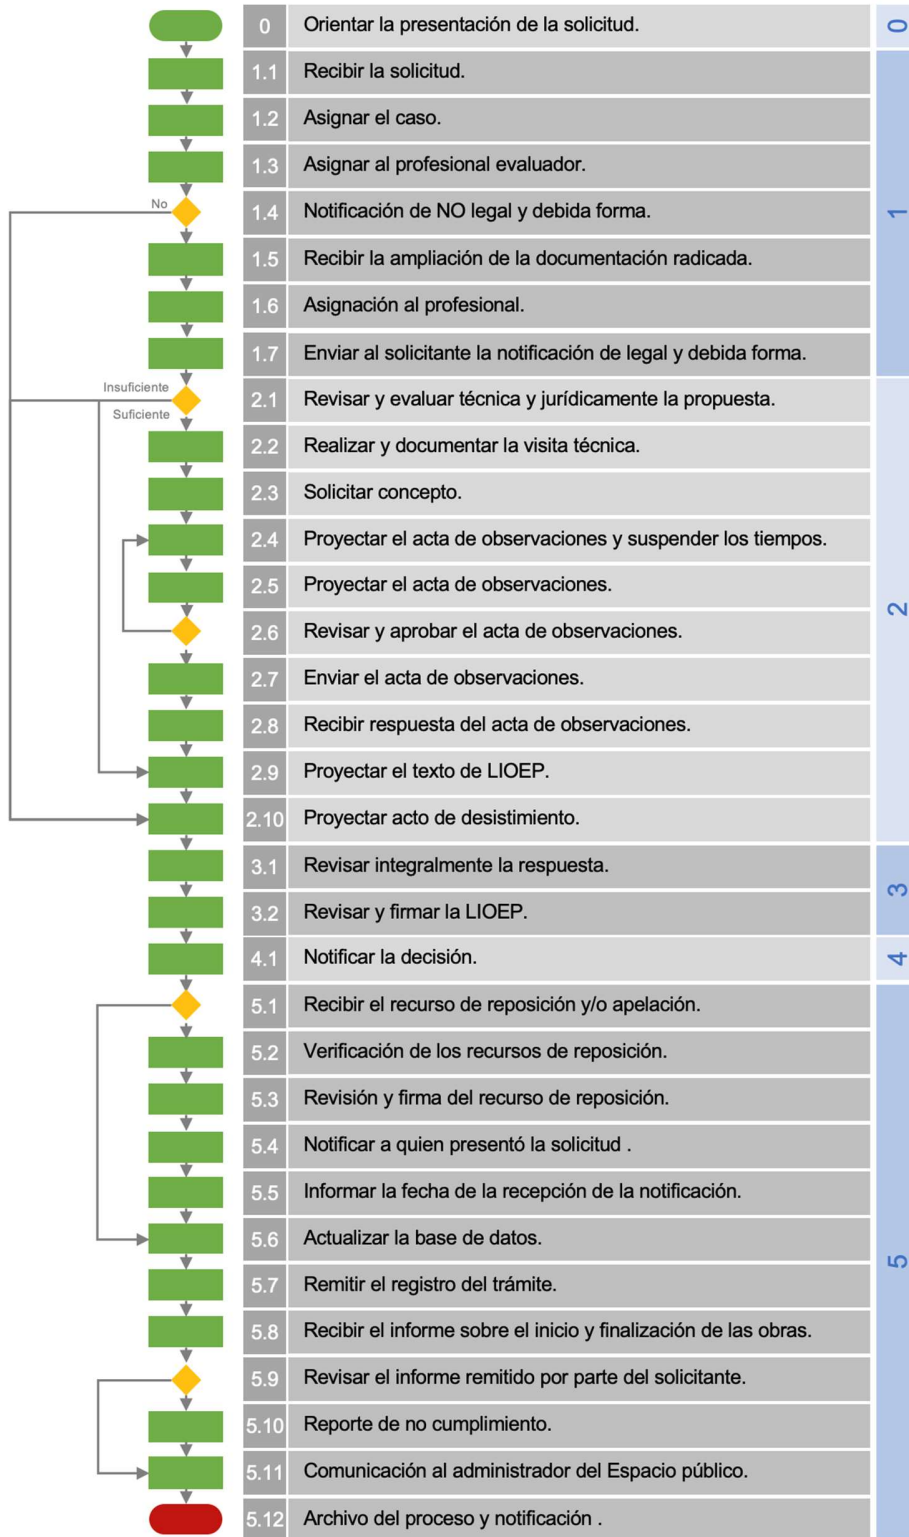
| | | |
|---|---|---|
| 0 | Orientar la presentación de la solicitud. | 0 |
| 1.1 | Recibir la solicitud. | 1 |
| 1.2 | Asignar el caso. | |
| 1.3 | Asignar al profesional evaluador. | |
| 1.4 | Notificación de NO legal y debida forma. | |
| 1.5 | Recibir la ampliación de la documentación radicada. | |
| 1.6 | Asignación al profesional. | |
| 1.7 | Enviar al solicitante la notificación de legal y debida forma. | |
| 2.1 | Revisar y evaluar técnica y jurídicamente la propuesta. | 2 |
| 2.2 | Realizar y documentar la visita técnica. | |
| 2.3 | Solicitar concepto. | |
| 2.4 | Proyectar el acta de observaciones y suspender los tiempos. | |
| 2.5 | Proyectar el acta de observaciones. | |
| 2.6 | Revisar y aprobar el acta de observaciones. | |
| 2.7 | Enviar el acta de observaciones. | |
| 2.8 | Recibir respuesta del acta de observaciones. | |
| 2.9 | Proyectar el texto de LIOEP. | |
| 2.10 | Proyectar acto de desistimiento. | |
| 3.1 | Revisar integralmente la respuesta. | 3 |
| 3.2 | Revisar y firmar la LIOEP. | |
| 4.1 | Notificar la decisión. | 4 |
| 5.1 | Recibir el recurso de reposición y/o apelación. | 5 |
| 5.2 | Verificación de los recursos de reposición. | |
| 5.3 | Revisión y firma del recurso de reposición. | |
| 5.4 | Notificar a quien presentó la solicitud . | |
| 5.5 | Informar la fecha de la recepción de la notificación. | |
| 5.6 | Actualizar la base de datos. | |
| 5.7 | Remitir el registro del trámite. | |
| 5.8 | Recibir el informe sobre el inicio y finalización de las obras. | |
| 5.9 | Revisar el informe remitido por parte del solicitante. | |
| 5.10 | Reporte de no cumplimiento. | |
| 5.11 | Comunicación al administrador del Espacio público. | |
| 5.12 | Archivo del proceso y notificación . | |

No
Insuficiente
Suficiente